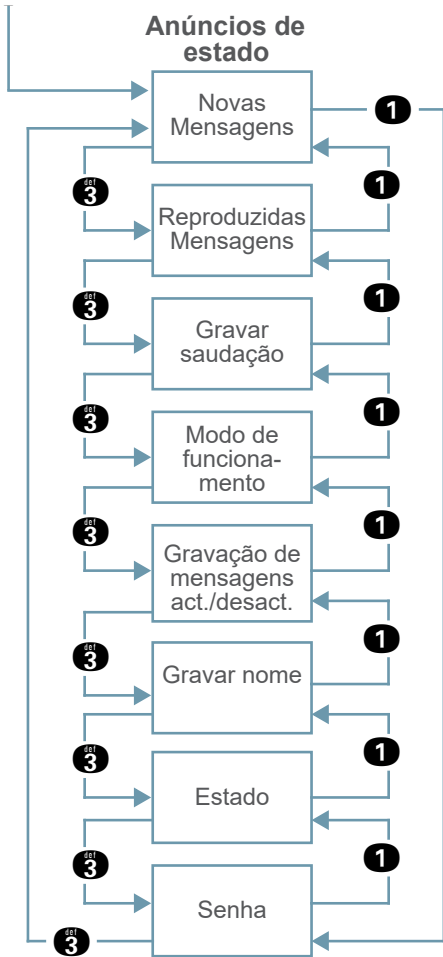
Anúncios de estado

Novas Mensagens

1

def 3

Reproduzidas Mensagens

1

def 3

Gravar saudação

1

def 3

Modo de funcionamento

1

def 3

Gravação de mensagens act./desact.

1

def 3

Gravar nome

1

def 3

Estado

1

def 3

Senha

1

def 3